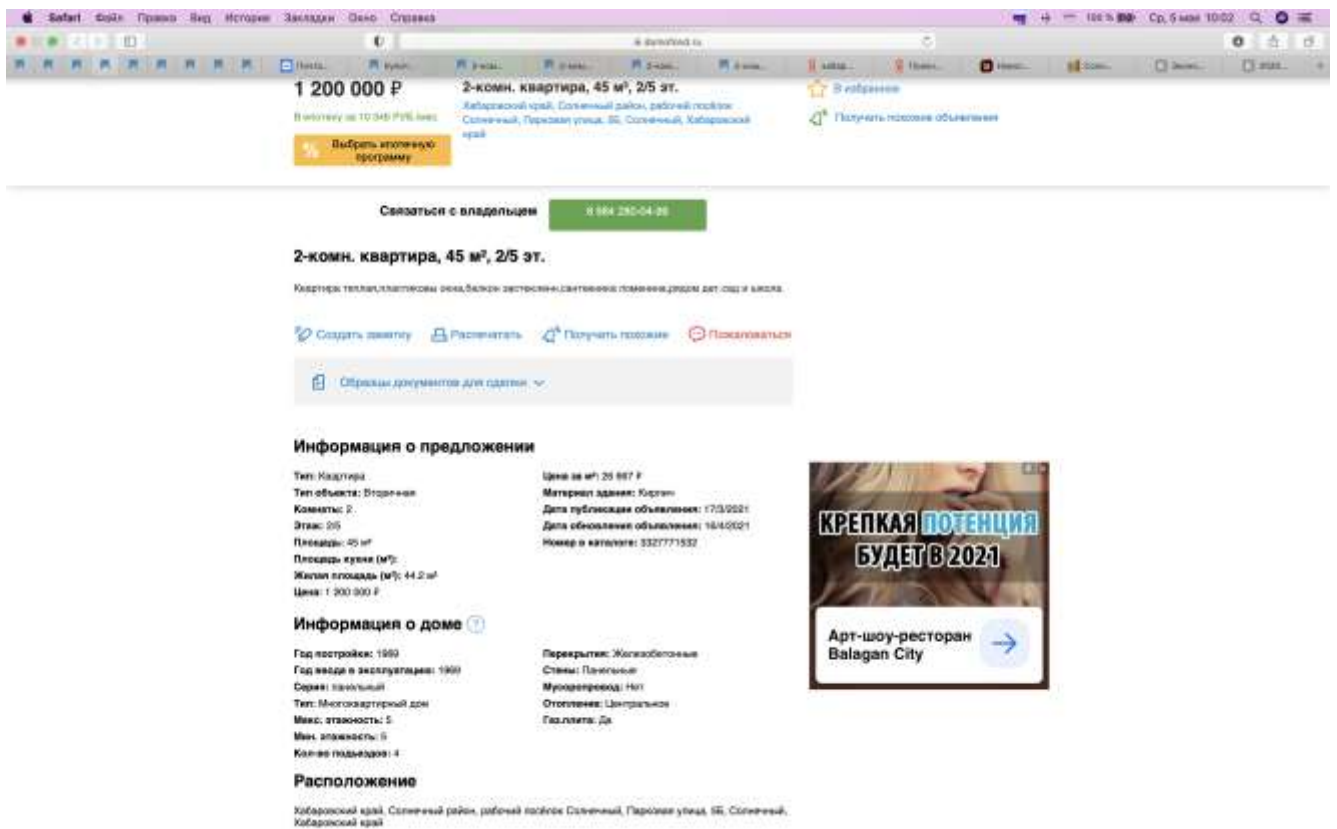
Safari Файл Правка Вид История Закладки Окно Справка

Ср, 5 мая 10:02

1 200 000 ₽

В ипотеку за 10 346 РУБ./мес

Выбрать ипотечную программу

2-комн. квартира, 45 м², 2/5 эт.

Хабаровский край, Солнечный район, рабочий посёлок Солнечный, Парковая улица, 5Б, Солнечный, Хабаровский край

В избранное

Получать похожие объявления

Связаться с владельцем

8 984 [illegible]

2-комн. квартира, 45 м², 2/5 эт.

Квартира теплая,пластиковы окна,балкон застеклен,сантехника поменена,рядом дет.сад и школа.

Создать заметку Распечатать Получать похожие Пожаловаться

Образцы документов для сделки

Информация о предложении

Тип: Квартира
Тип объекта: Вторичная
Комнаты: 2
Этаж: 2/5
Площадь: 45 м²
Площадь кухни (м²):
Жилая площадь (м²): 44.2 м²
Цена: 1 200 000 ₽

Цена за м²: 26 667 ₽
Материал здания: Кирпич
Дата публикации объявления: 17/3/2021
Дата обновления объявления: 16/4/2021
Номер в каталоге: 3327771532

КРЕПКАЯ ПОТЕНЦИЯ БУДЕТ В 2021

Арт-шоу-ресторан Balagan City

Информация о доме

Год постройки: 1989
Год ввода в эксплуатацию: 1989
Серия: панельный
Тип: Многоквартирный дом
Макс. этажность: 5
Мин. этажность: 5
Кол-во подъездов: 4

Перекрытия: Железобетонные
Стены: Панельные
Мусоропровод: Нет
Отопление: Центральное
Газ.плита: Да

Расположение

Хабаровский край, Солнечный район, рабочий посёлок Солнечный, Парковая улица, 5Б, Солнечный, Хабаровский край